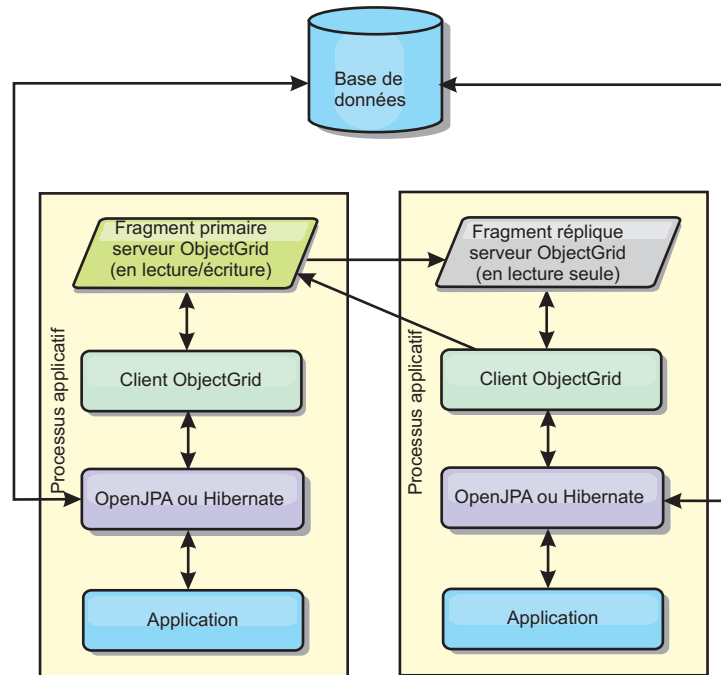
Base de données

Processus applicatif

Fragment primaire serveur ObjectGrid (en lecture/écriture)

Client ObjectGrid

OpenJPA ou Hibernate

Application

Processus applicatif

Fragment réplique serveur ObjectGrid (en lecture seule)

Client ObjectGrid

OpenJPA ou Hibernate

Application